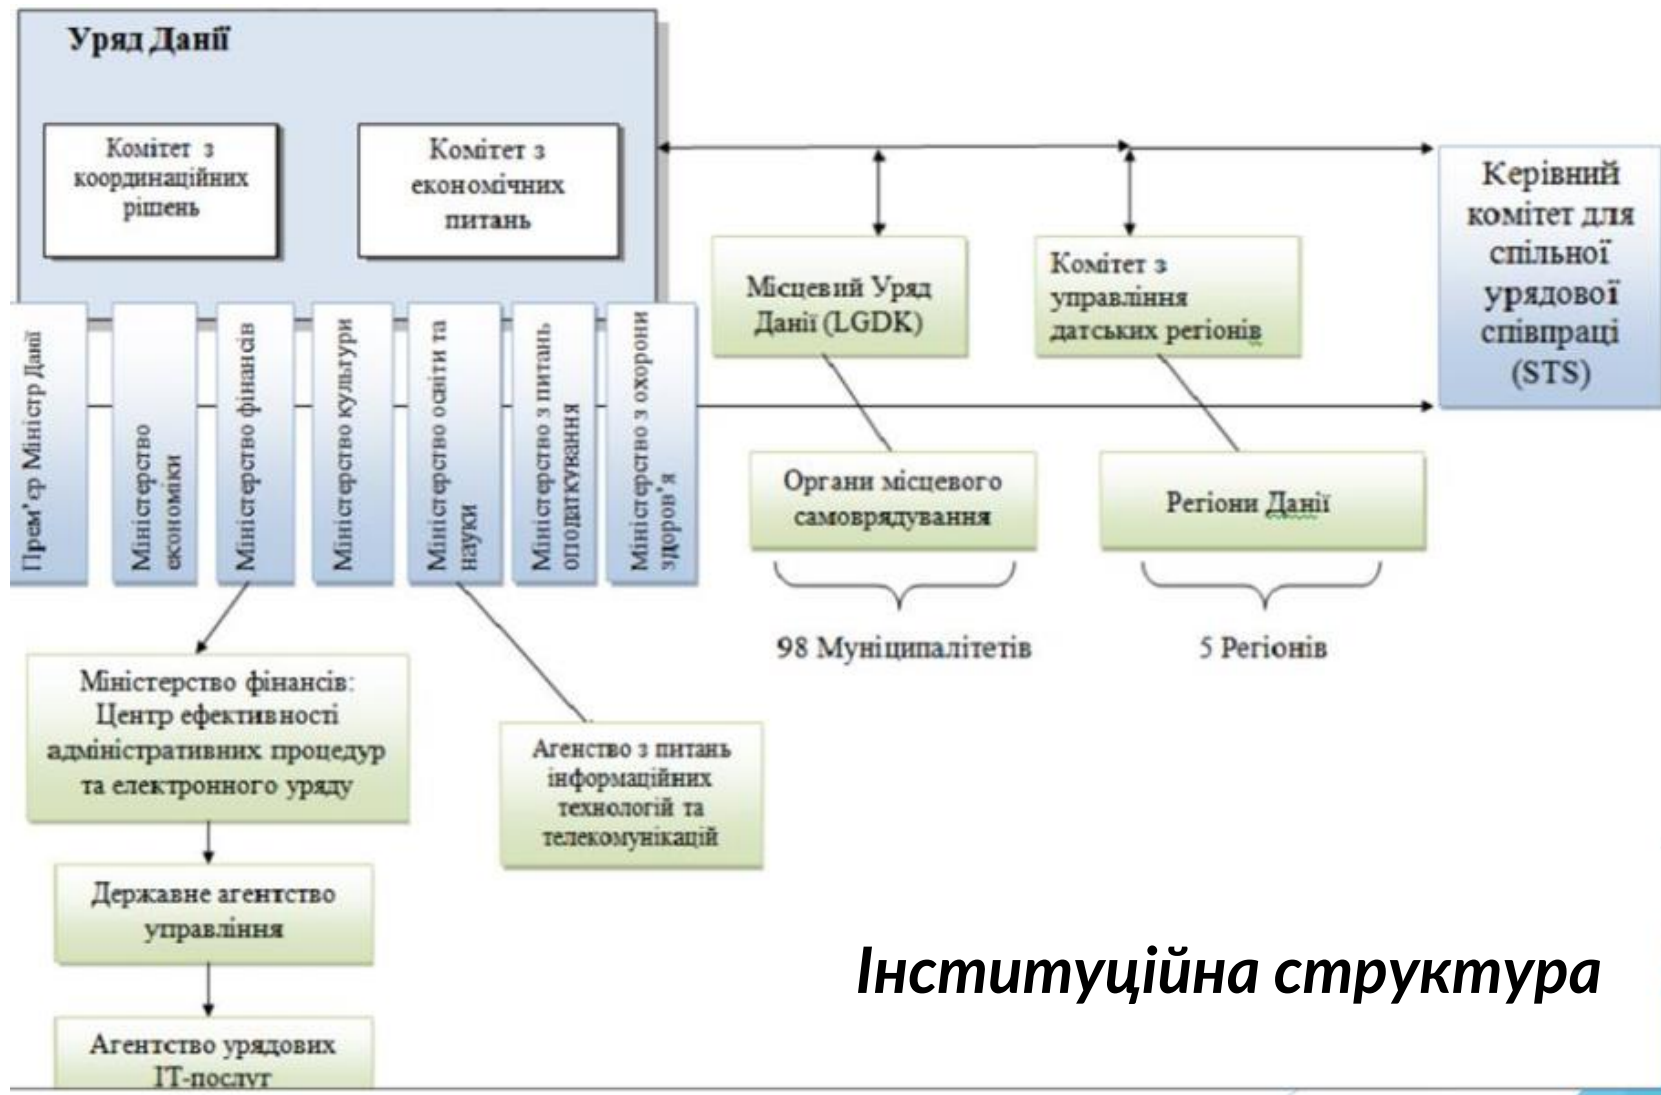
Уряд Данії

Комітет з координаційних рішень

Комітет з економічних питань

Прем'єр Міністр Данії

Міністерство економіки

Міністерство фінансів

Міністерство культури

Міністерство освіти та науки

Міністерство з питань оподаткування

Міністерство з охорони здоров'я

Місцевий Уряд Данії (LGDK)

Комітет з управління датських регіонів

Керівний комітет для спільної урядової співпраці (STS)

Органи місцевого самоврядування

Регіони Данії

98 Муніципалітетів

5 Регіонів

Міністерство фінансів: Центр ефективності адміністративних процедур та електронного уряду

Агенство з питань інформаційних технологій та телекомунікацій

Державне агентство управління

Агентство урядових IT-послуг

Інституційна структура